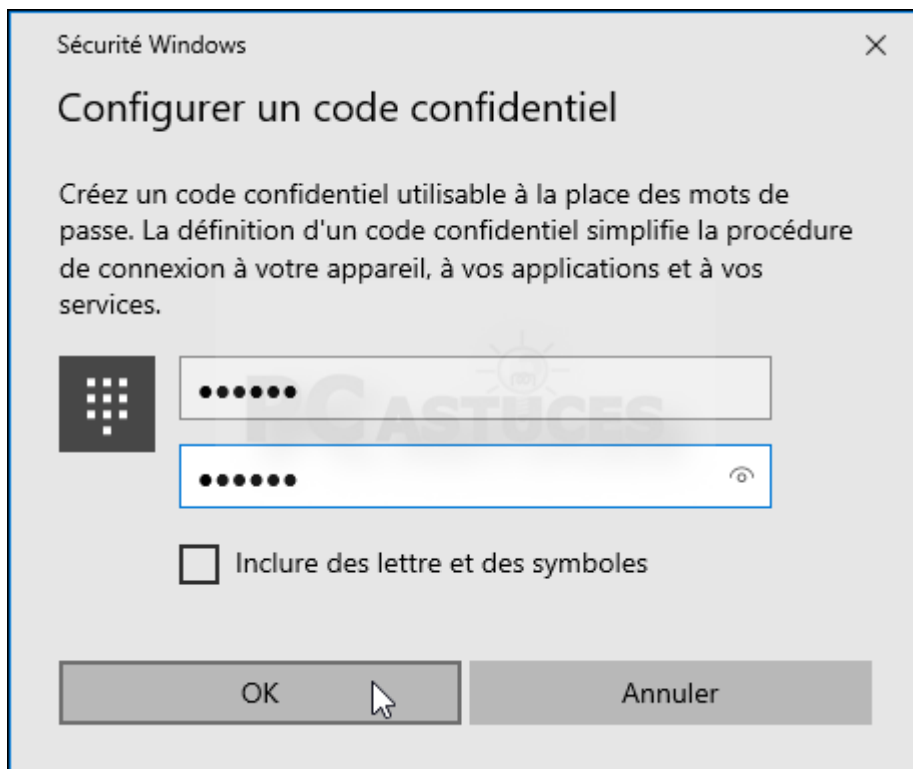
Sécurité Windows

×

Configurer un code confidentiel

Créez un code confidentiel utilisable à la place des mots de passe. La définition d'un code confidentiel simplifie la procédure de connexion à votre appareil, à vos applications et à vos services.

PC ASTUCES

••••••

••••••

Inclure des lettre et des symboles

OK

Annuler